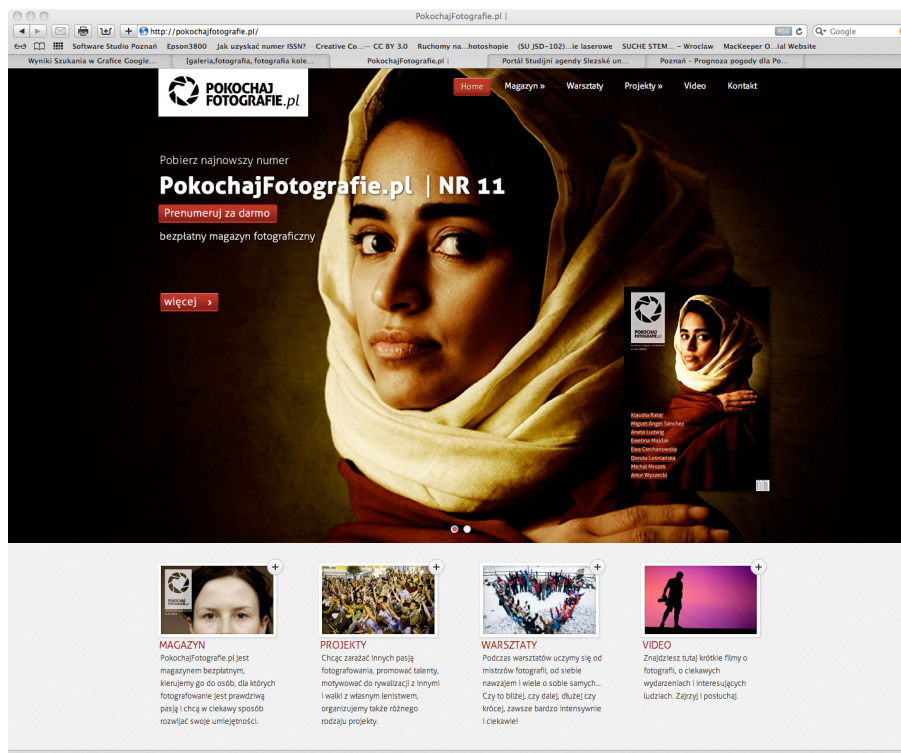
PokochajFotografie.pl |

http://pokochajfotografie.pl/

RSS

Google

Software Studio Poznań Epson3800 Jak uzyskać numer ISSN? Creative Co...– CC BY 3.0 Ruchomy na...hotoshopie (SU JSD–102)...ie laserowe SUCHE STEM... – Wroclaw MacKeeper O...ial Website

Wyniki Szukania w Grafice Google... [galeria,fotografia, fotografia kole... PokochajFotografie.pl | Portál Studijní agendy Slezské un... Poznań – Prognoza pogody dla Po...

POKOCHAJ FOTOGRAFIE.pl

Home Magazyn » Warsztaty Projekty » Video Kontakt

Pobierz najnowszy numer

PokochajFotografie.pl | NR 11

Prenumeruj za darmo

bezpłatny magazyn fotograficzny

więcej ›

POKOCHAJ FOTOGRAFIE

Klaudia Ratajczak
Miguel-Angel Sanchez
Aneta Ludwig
Ewelina Mazdak
Ewa Ciechanowska
Dorota Leśniańska
Michał Mrozek
Artur Wyszecki

MAGAZYN
PokochajFotografie.pl jest magazynem bezpłatnym, kierujemy go do osób, dla których fotografowanie jest prawdziwą pasją i chcą w ciekawy sposób rozwijać swoje umiejętności.

PROJEKTY
Chcąc zarażać innych pasją fotografowania, promować talenty, motywować do rywalizacji z innymi i walki z własnym lenistwem, organizujemy także różnego rodzaju projekty.

WARSZTATY
Podczas warsztatów uczymy się od mistrzów fotografii, od siebie nawzajem i wiele o sobie samych... Czy to bliżej, czy dalej, dłużej czy krócej, zawsze bardzo intensywnie i ciekawie!

VIDEO
Znajdziesz tutaj krótkie filmy o fotografii, o ciekawych wydarzeniach i interesujących ludziach. Zajrzyj i posłuchaj.